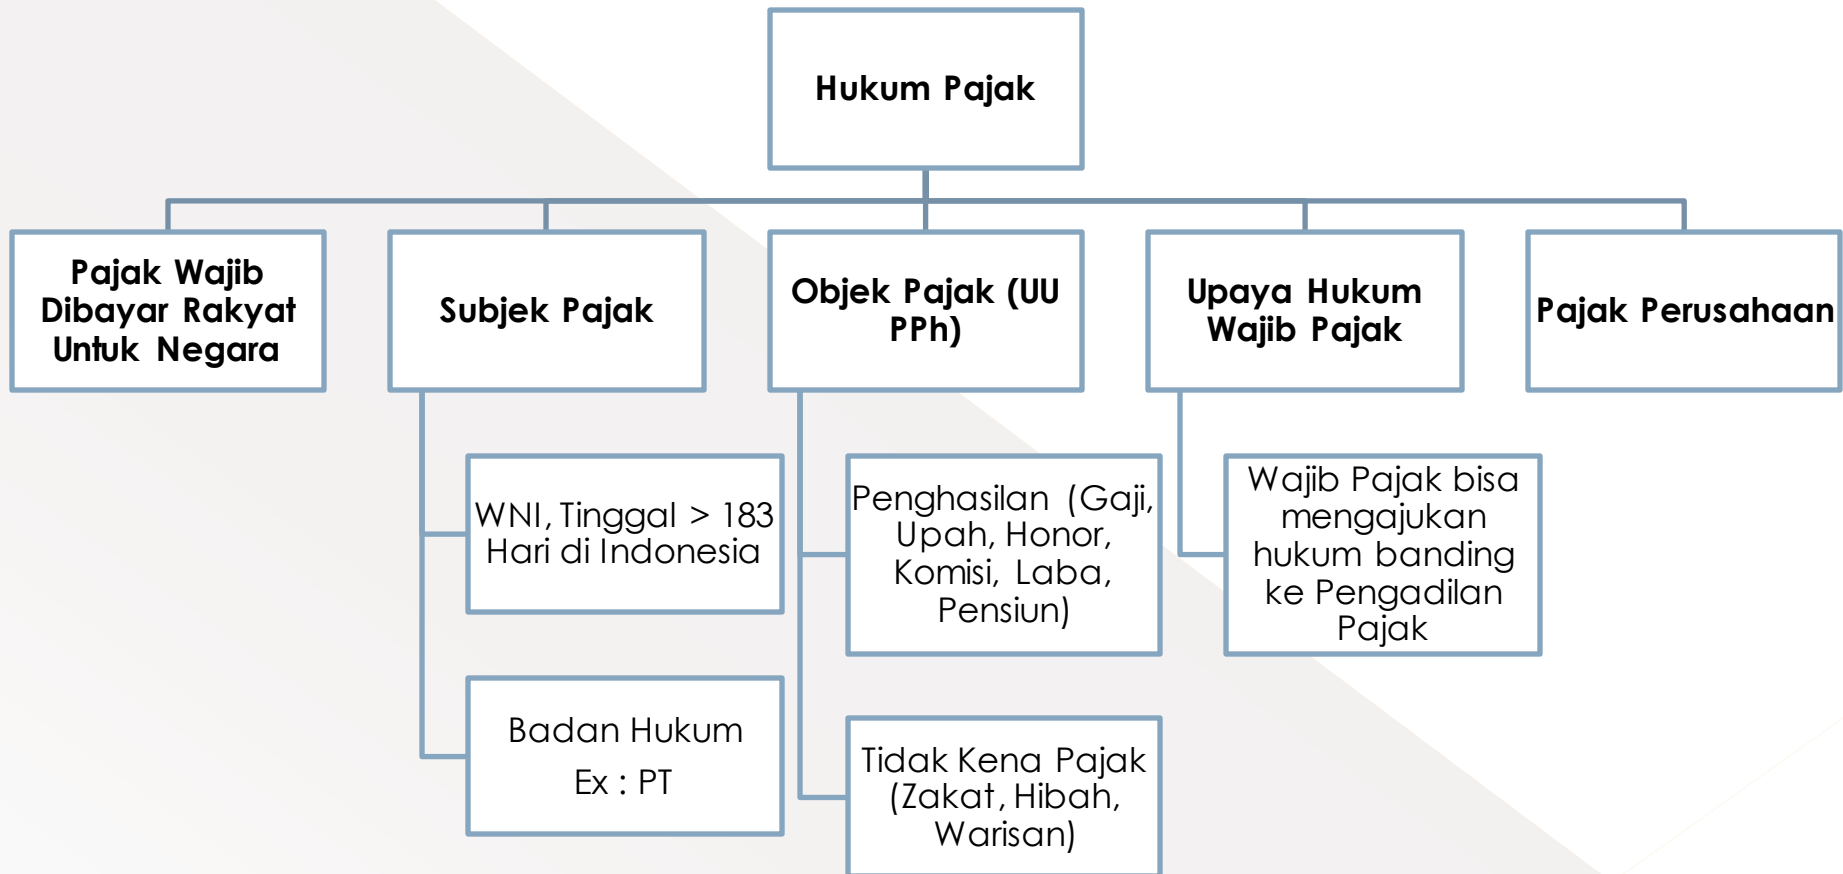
Hukum Pajak

Pajak Wajib Dibayar Rakyat Untuk Negara

Subjek Pajak

WNI, Tinggal > 183 Hari di Indonesia

Badan Hukum
Ex : PT

Objek Pajak (UU PPh)

Penghasilan (Gaji, Upah, Honor, Komisi, Laba, Pensiun)

Tidak Kena Pajak (Zakat, Hibah, Warisan)

Upaya Hukum Wajib Pajak

Wajib Pajak bisa mengajukan hukum banding ke Pengadilan Pajak

Pajak Perusahaan